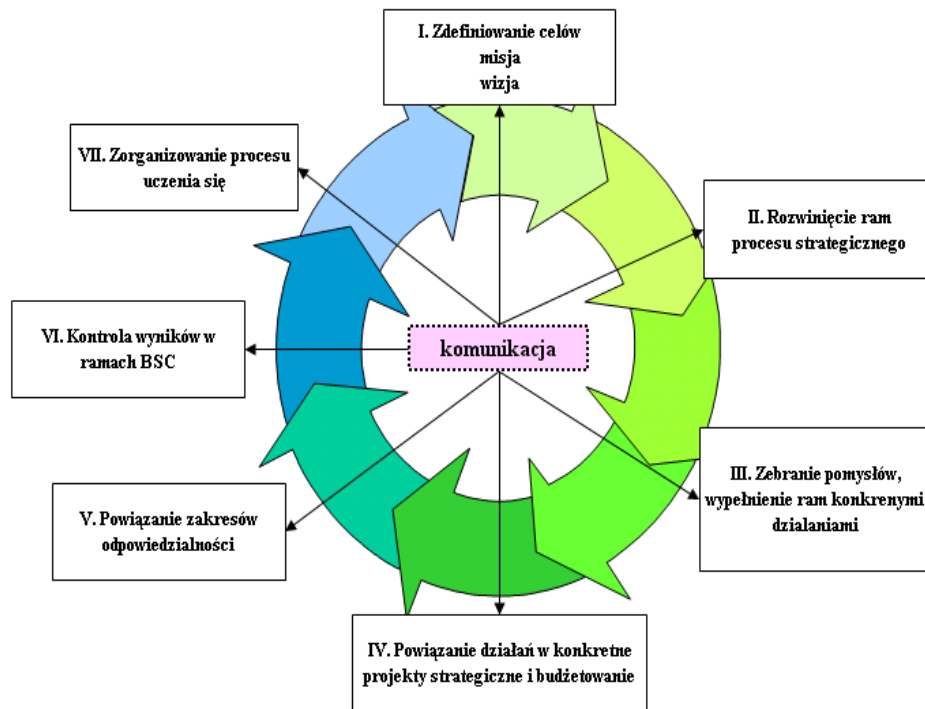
I. Zdefiniowanie celów
misja
wizja

II. Rozwinięcie ram procesu strategicznego

III. Zebranie pomysłów, wypełnienie ram konkrenymi dzialaniami

IV. Powiązanie działań w konkretne projekty strategiczne i budżetowanie

V. Powiązanie zakresów odpowiedzialności

VI. Kontrola wyników w ramach BSC

VII. Zorganizowanie procesu uczenia się

komunikacja